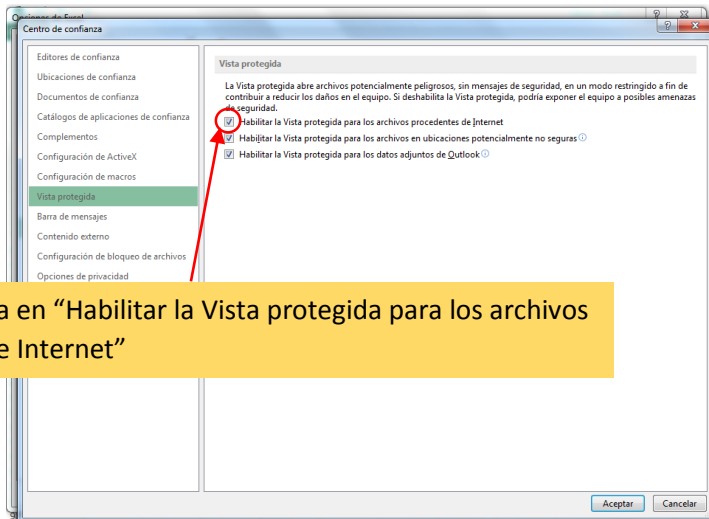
Opciones de Excel
Centro de confianza

Editores de confianza
Ubicaciones de confianza
Documentos de confianza
Catálogos de aplicaciones de confianza
Complementos
Configuración de ActiveX
Configuración de macros
Vista protegida
Barra de mensajes
Contenido externo
Configuración de bloqueo de archivos
Opciones de privacidad

Vista protegida

La Vista protegida abre archivos potencialmente peligrosos, sin mensajes de seguridad, en un modo restringido a fin de contribuir a reducir los daños en el equipo. Si deshabilita la Vista protegida, podría exponer el equipo a posibles amenazas de seguridad.

Habilitar la Vista protegida para los archivos procedentes de Internet
Habilitar la Vista protegida para los archivos en ubicaciones potencialmente no seguras
Habilitar la Vista protegida para los datos adjuntos de Outlook

a en “Habilitar la Vista protegida para los archivos e Internet”

Aceptar
Cancelar